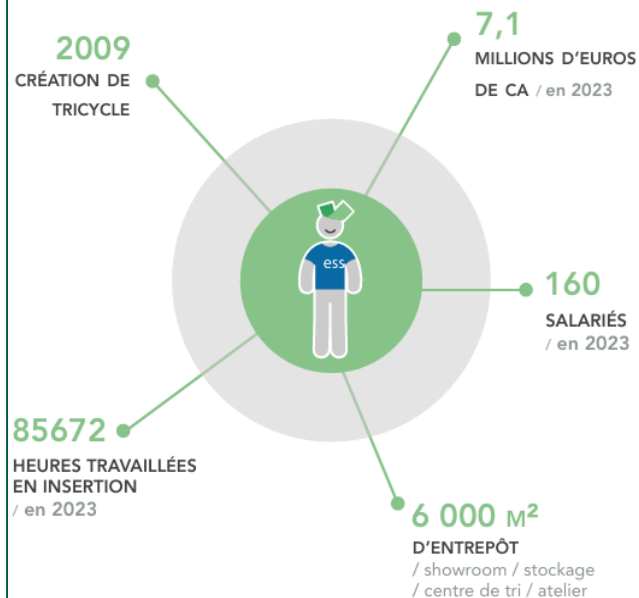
2009
CRÉATION DE TRICYCLE

7,1
MILLIONS D'EUROS DE CA / en 2023

ess

160
SALARIÉS
/ en 2023

85672
HEURES TRAVAILLÉES EN INSERTION
/ en 2023

6 000 M²
D'ENTREPÔT
/ showroom / stockage / centre de tri / atelier